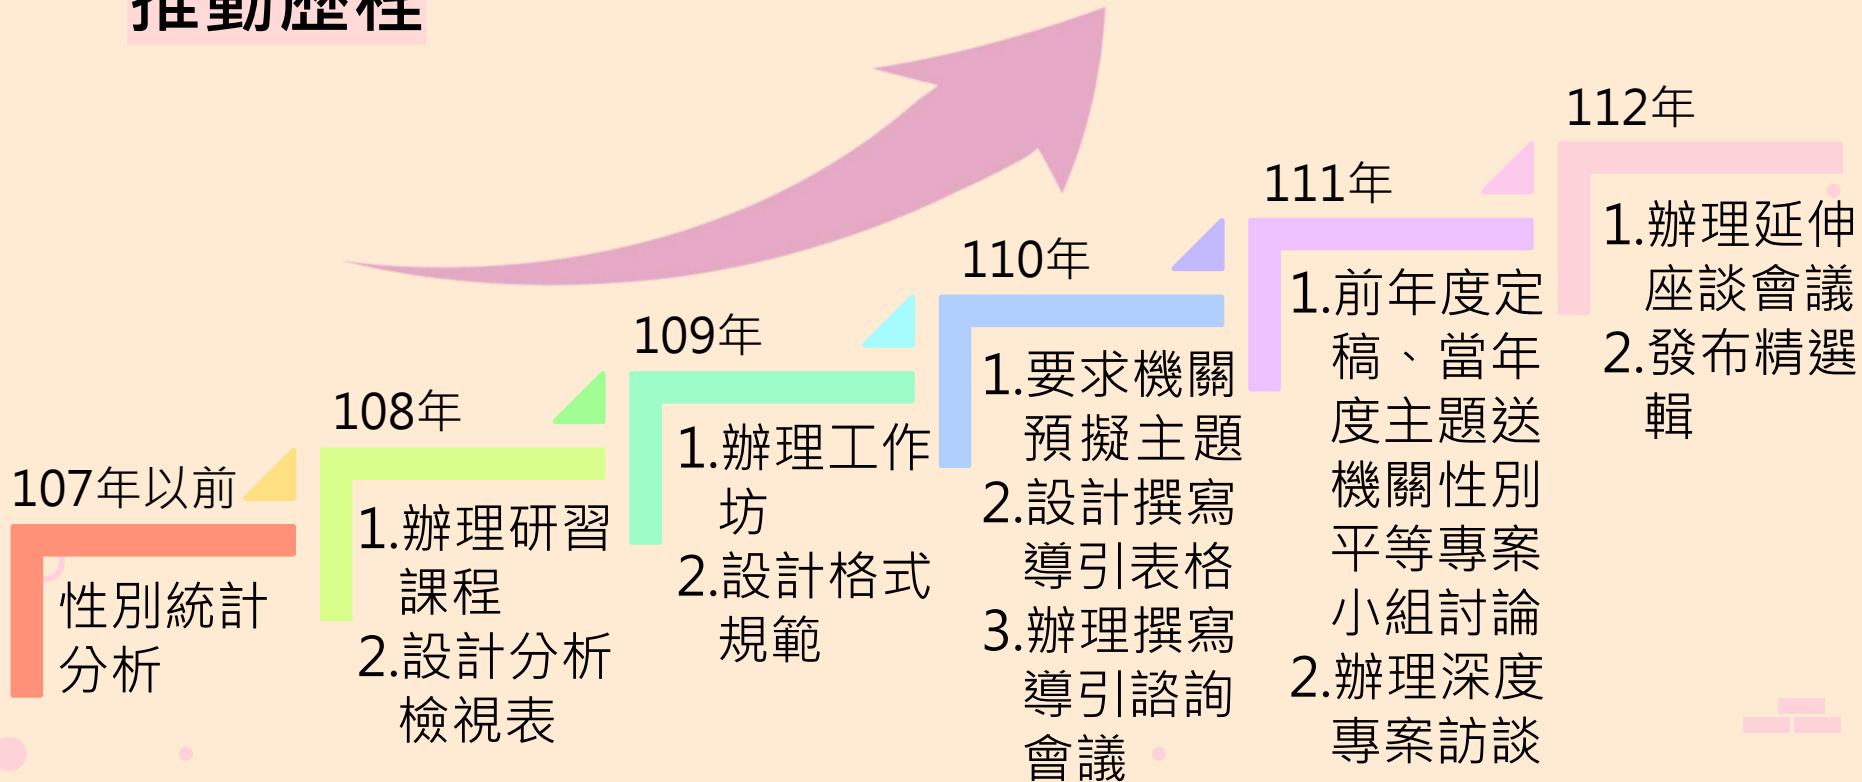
推動歷程

107年以前

性別統計分析

108年

1.辦理研習課程
2.設計分析檢視表

109年

1.辦理工作坊
2.設計格式規範

110年

1.要求機關預擬主題
2.設計撰寫導引表格
3.辦理撰寫導引諮詢會議

111年

1.前年度定稿、當年度主題送機關性別平等專案小組討論
2.辦理深度專案訪談

112年

1.辦理延伸座談會議
2.發布精選輯